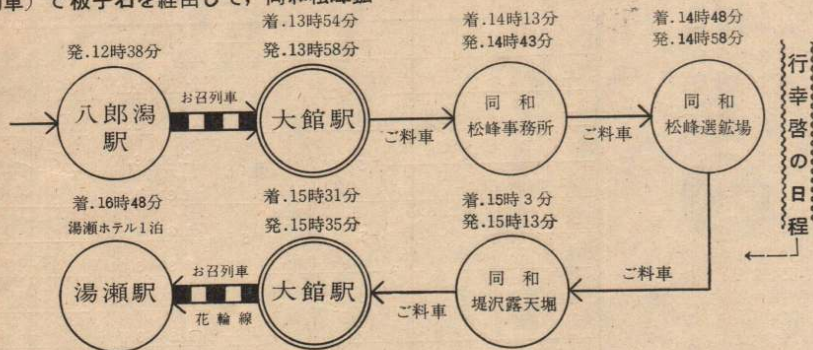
車）で板子石を経由して、同和松峰鉱

発.12時38分

八郎潟駅

お召列車

着.13時54分
発.13時58分

大館駅

ご料車

着.14時13分
発.14時43分

同和
松峰事務所

ご料車

着.14時48分
発.14時58分

同和
松峰選鉱場

行幸啓の日程

ご料車

着.15時3分
発.15時13分

同和
堤沢露天堀

ご料車

着.15時31分
発.15時35分

大館駅

お召列車
花輪線

着.16時48分
湯瀬ホテル1泊

湯瀬駅